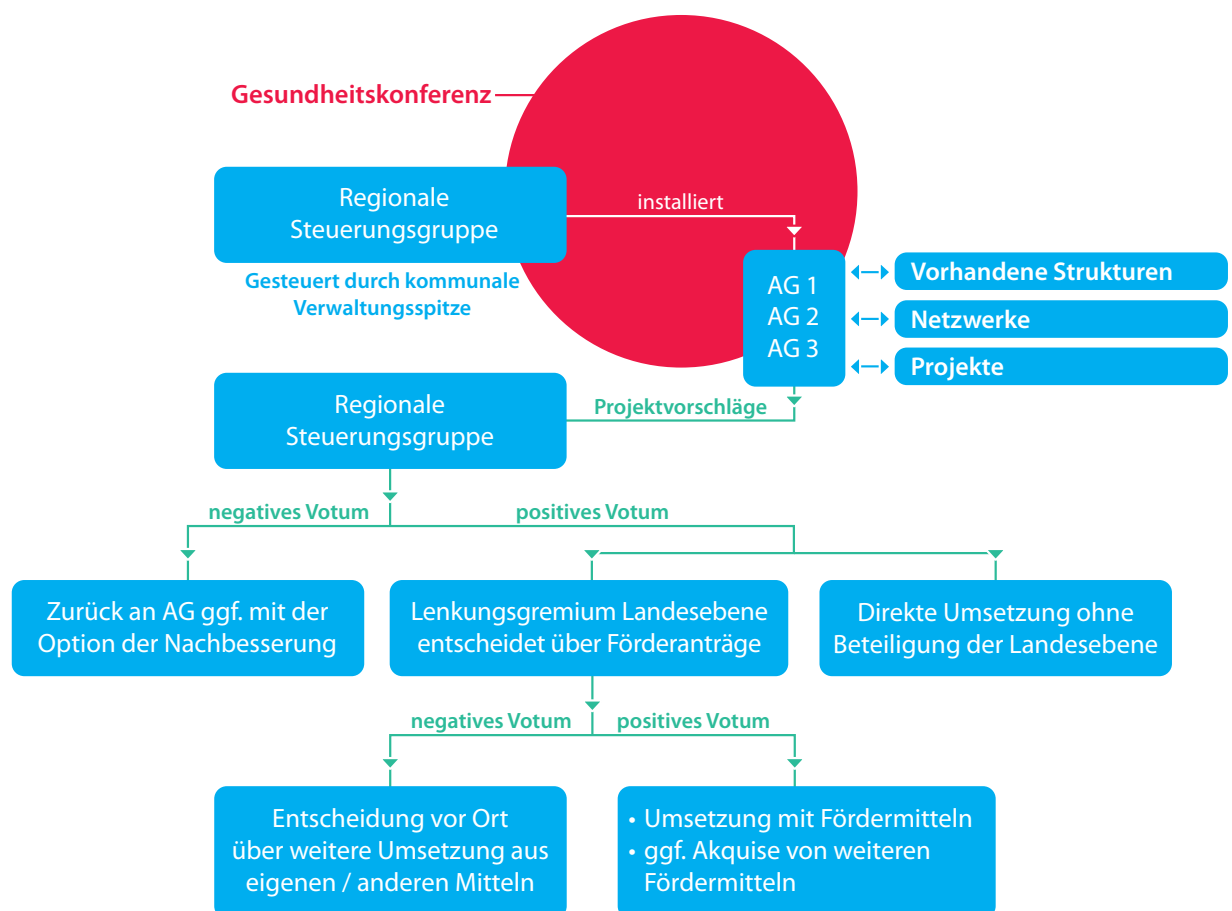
Gesundheitskonferenz

Regionale Steuerungsgruppe

installiert

Gesteuert durch kommunale Verwaltungsspitze

AG 1
AG 2
AG 3

Vorhandene Strukturen

Netzwerke

Projekte

Regionale Steuerungsgruppe

Projektvorschläge

negatives Votum

positives Votum

Zurück an AG ggf. mit der Option der Nachbesserung

Lenkungsgremium Landesebene entscheidet über Förderanträge

Direkte Umsetzung ohne Beteiligung der Landesebene

negatives Votum

positives Votum

Entscheidung vor Ort über weitere Umsetzung aus eigenen / anderen Mitteln

• Umsetzung mit Fördermitteln
• ggf. Akquise von weiteren Fördermitteln